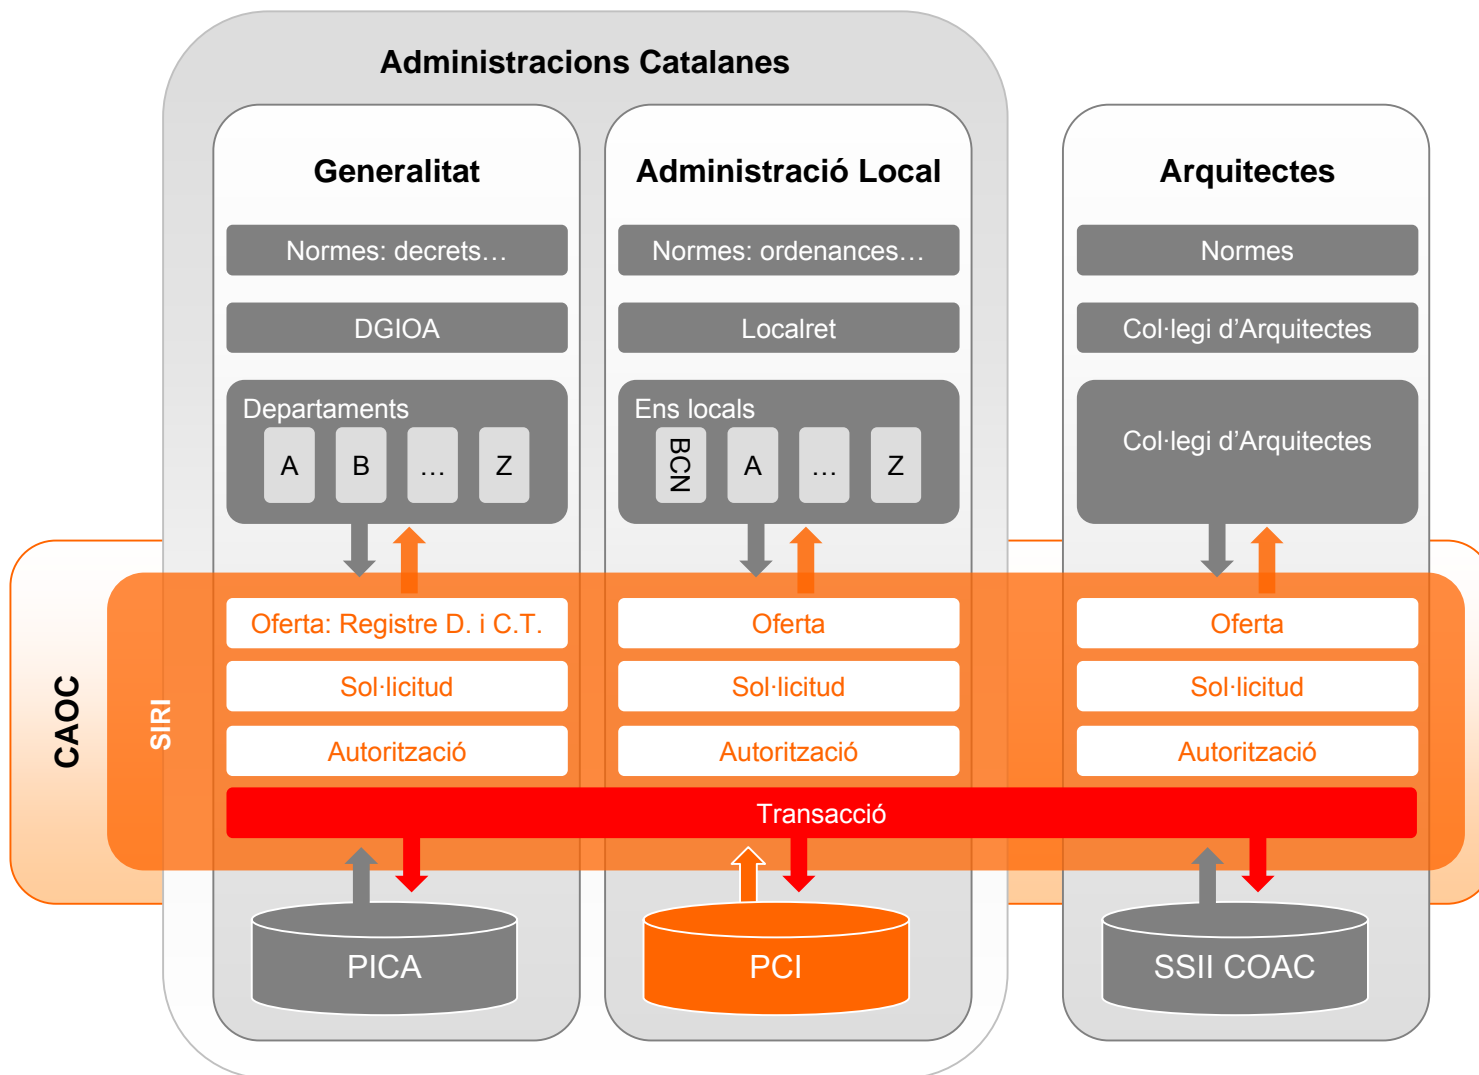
Administracions Catalanes

Generalitat

Normes: decrets…

DGIOA

Departaments

A B … Z

Administració Local

Normes: ordenances…

Localret

Ens locals

BCN A … Z

Arquitectes

Normes

Col·legi d'Arquitectes

Col·legi d'Arquitectes

CAOC

SIRI

Oferta: Registre D. i C.T.

Sol·licitud

Autorització

Oferta

Sol·licitud

Autorització

Oferta

Sol·licitud

Autorització

Transacció

PICA

PCI

SSII COAC